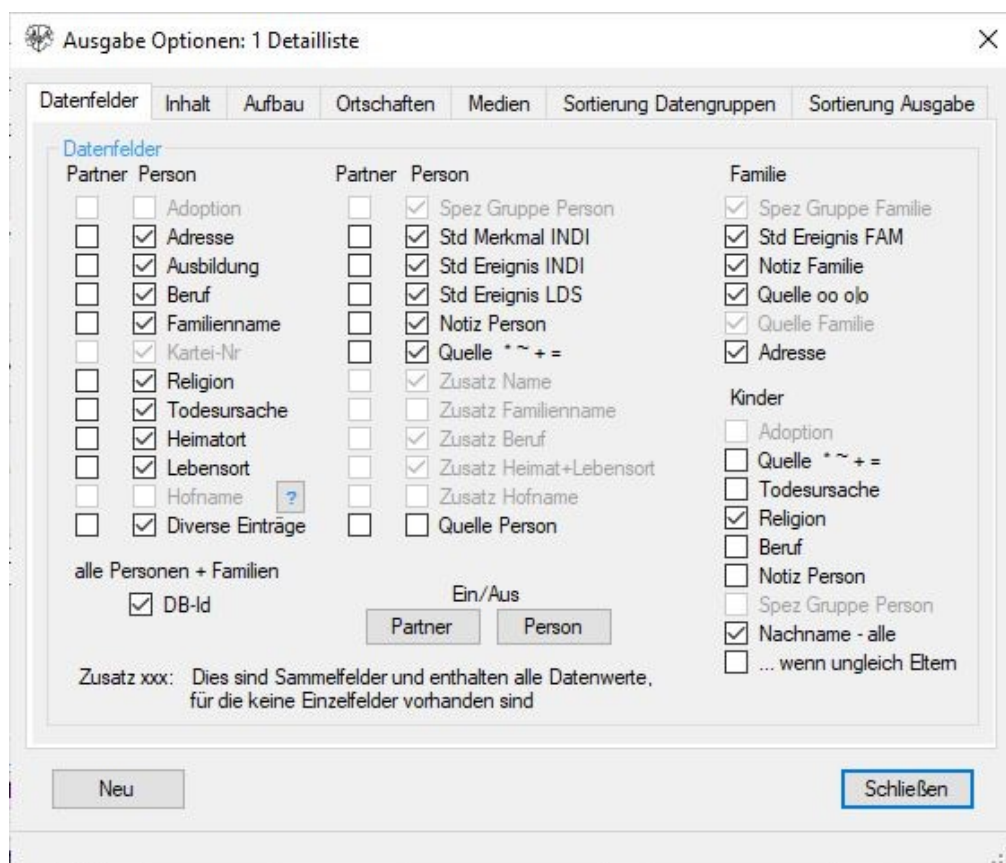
Ausgabe Optionen: 1 Detailliste

×

Datenfelder | Inhalt | Aufbau | Ortschaften | Medien | Sortierung Datengruppen | Sortierung Ausgabe

Datenfelder

Partner Person
Adoption
Adresse
Ausbildung
Beruf
Familienname
Kartei-Nr
Religion
Todesursache
Heimatort
Lebensort
Hofname ?
Diverse Einträge

Partner Person
Spez Gruppe Person
Std Merkmal INDI
Std Ereignis INDI
Std Ereignis LDS
Notiz Person
Quelle * ~ + =
Zusatz Name
Zusatz Familienname
Zusatz Beruf
Zusatz Heimat+Lebensort
Zusatz Hofname
Quelle Person

Familie
Spez Gruppe Familie
Std Ereignis FAM
Notiz Familie
Quelle oo o|o
Quelle Familie
Adresse

Kinder
Adoption
Quelle * ~ + =
Todesursache
Religion
Beruf
Notiz Person
Spez Gruppe Person
Nachname - alle
... wenn ungleich Eltern

alle Personen + Familien
DB-Id

Ein/Aus
Partner Person

Zusatz xxx: Dies sind Sammelfelder und enthalten alle Datenwerte, für die keine Einzelfelder vorhanden sind

Neu

Schließen